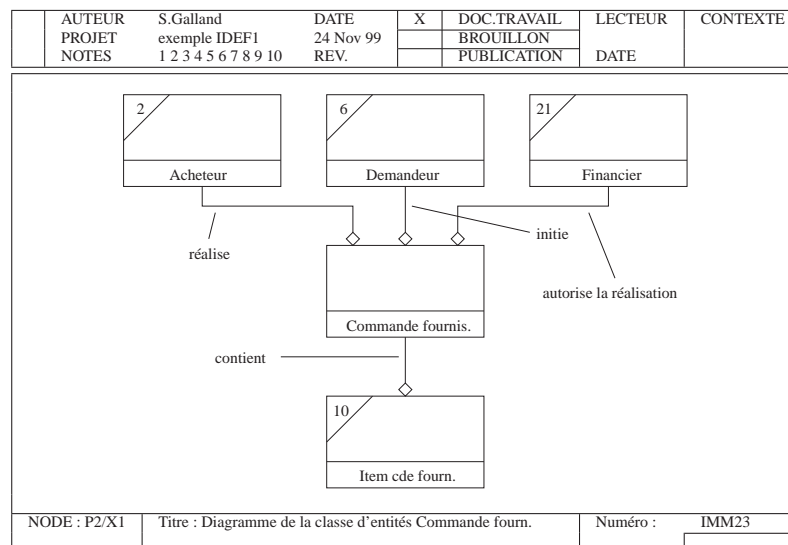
| AUTEUR | S.Galland | DATE | X | DOC.TRAVAIL | LECTEUR | CONTEXTE |
|---|---|---|---|---|---|---|
| PROJET | exemple IDEF1 | 24 Nov 99 | | BROUILLON | | |
| NOTES | 1 2 3 4 5 6 7 8 9 10 | REV. | | PUBLICATION | DATE | |

2

Acheteur

6

Demandeur

21

Financier

réalise

initie

autorise la réalisation

Commande fournis.

contient

10

Item cde fourn.

| NODE : P2/X1 | Titre : Diagramme de la classe d'entités Commande fourn. | Numéro : | IMM23 |
|---|---|---|---|